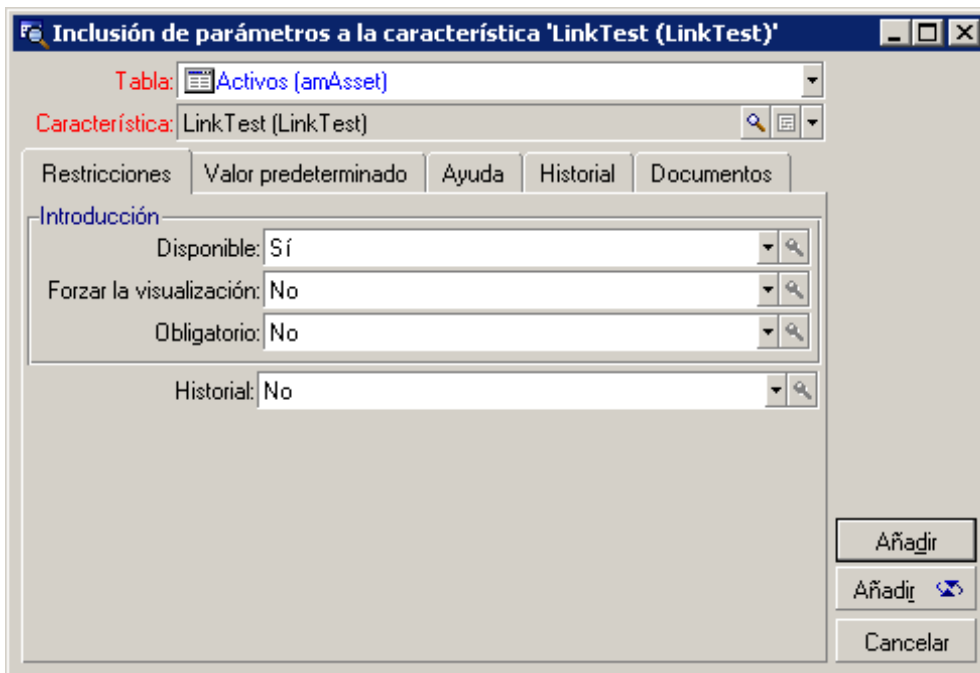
Inclusión de parámetros a la característica 'LinkTest (LinkTest)'

Tabla: Activos (amAsset)

Característica: LinkTest (LinkTest)

Restricciones | Valor predeterminado | Ayuda | Historial | Documentos

Introducción

Disponible: Sí

Forzar la visualización: No

Obligatorio: No

Historial: No

Añadir

Añadir

Cancelar